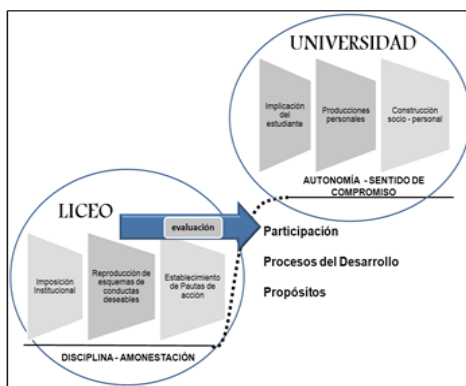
UNIVERSIDAD

Implicación del estudiante

Producciones personales

Construcción socio - personal

AUTONOMÍA - SENTIDO DE COMPROMISO

LICEO

evaluación

Imposición Institucional

Reproducción de esquemas de conductas deseables

Establecimiento de Pautas de acción

DISCIPLINA - AMONESTACIÓN

Participación

Procesos del Desarrollo

Propósitos